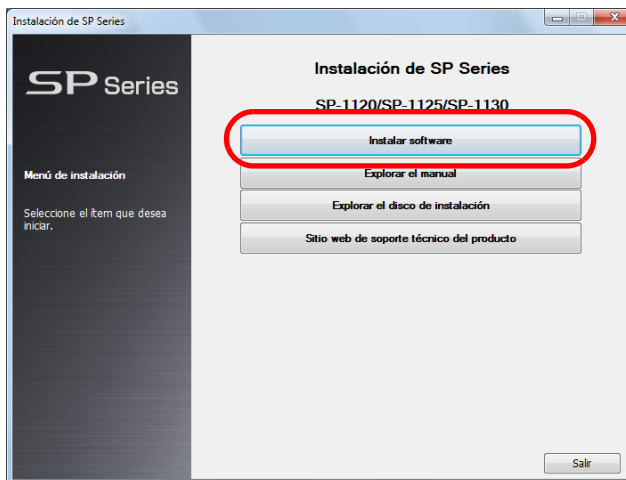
Instalación de SP Series

SP Series

Menú de instalación

Seleccione el ítem que desea iniciar.

Instalación de SP Series

SP-1120/SP-1125/SP-1130

Instalar software

Explorar el manual

Explorar el disco de instalación

Sitio web de soporte técnico del producto

Salir